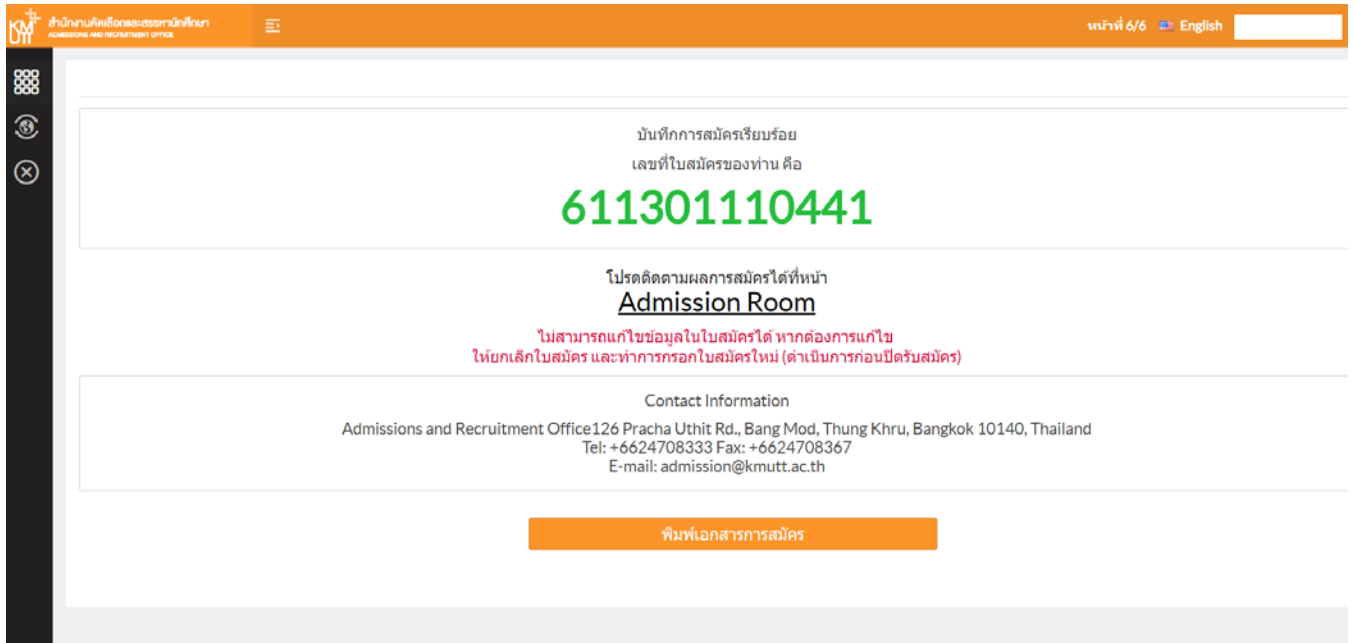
KMUTT สำนักงานคัดเลือกและสรรหานักศึกษา ADMISSIONS AND RECRUITMENT OFFICE

หน้าที่ 6/6 English

บันทึกการสมัครเรียบร้อย

เลขที่ใบสมัครของท่าน คือ

611301110441

โปรดติดตามผลการสมัครได้ที่หน้า

Admission Room

ไม่สามารถแก้ไขข้อมูลในใบสมัครได้ หากต้องการแก้ไข
ให้ยกเลิกใบสมัคร และทำการกรอกใบสมัครใหม่ (ดำเนินการก่อนปิดรับสมัคร)

Contact Information

Admissions and Recruitment Office126 Pracha Uthit Rd., Bang Mod, Thung Khru, Bangkok 10140, Thailand
Tel: +6624708333 Fax: +6624708367
E-mail: admission@kmutt.ac.th

พิมพ์เอกสารการสมัคร